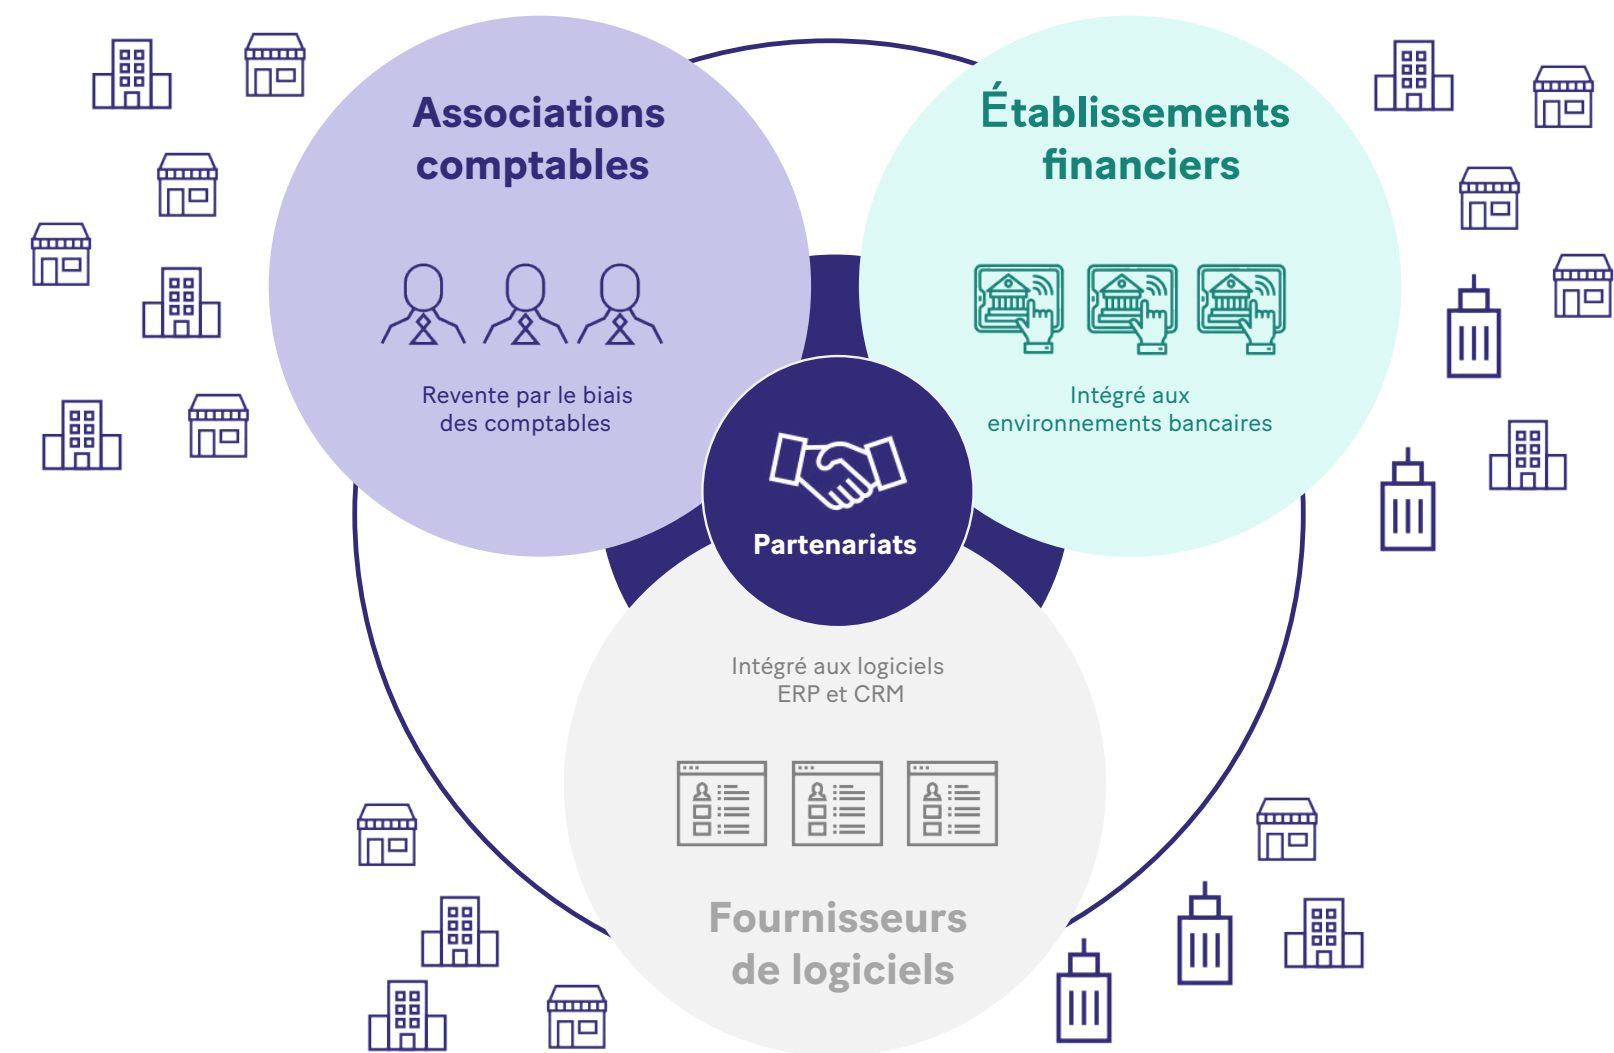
Associations comptables

Revente par le biais des comptables

Établissements financiers

Intégré aux environnements bancaires

Partenariats

Intégré aux logiciels ERP et CRM

Fournisseurs de logiciels